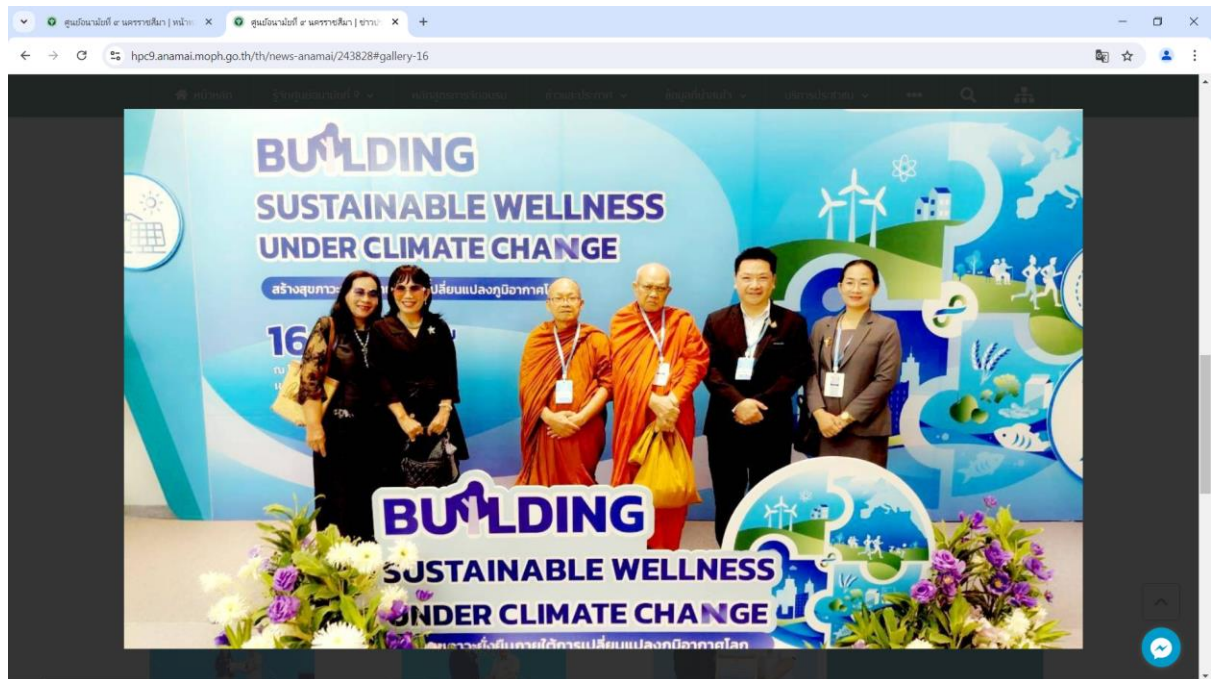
ศูนย์อนามัยที่ ๙ นครราชสีมา | หน้าห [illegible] ×
ศูนย์อนามัยที่ ๙ นครราชสีมา | ข่าว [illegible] ×
+

hpc9.anamai.moph.go.th/th/news-anamai/243828#gallery-16

BUILDING
SUSTAINABLE WELLNESS
UNDER CLIMATE CHANGE
สร้างสุขภาว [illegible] เปลี่ยนแปลงภูมิอากาศโ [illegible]
16 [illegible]

BUILDING
SUSTAINABLE WELLNESS
UNDER CLIMATE CHANGE
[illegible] ยั่งยืนภายใต้การเปลี่ยนแปลงภูมิอากาศโลก